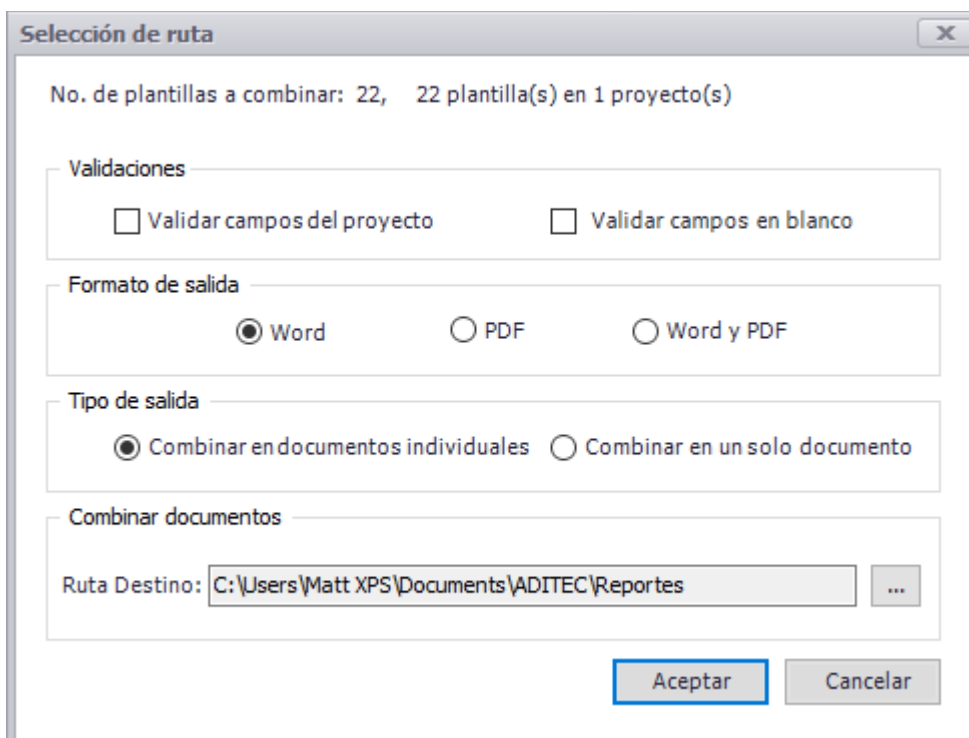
Selección de ruta

No. de plantillas a combinar: 22, 22 plantilla(s) en 1 proyecto(s)

Validaciones

Validar campos del proyecto

Validar campos en blanco

Formato de salida

Word

PDF

Word y PDF

Tipo de salida

Combinar en documentos individuales

Combinar en un solo documento

Combinar documentos

Ruta Destino: C:\Users\Matt XPS\Documents\ADITEC\Reportes

...

Aceptar

Cancelar